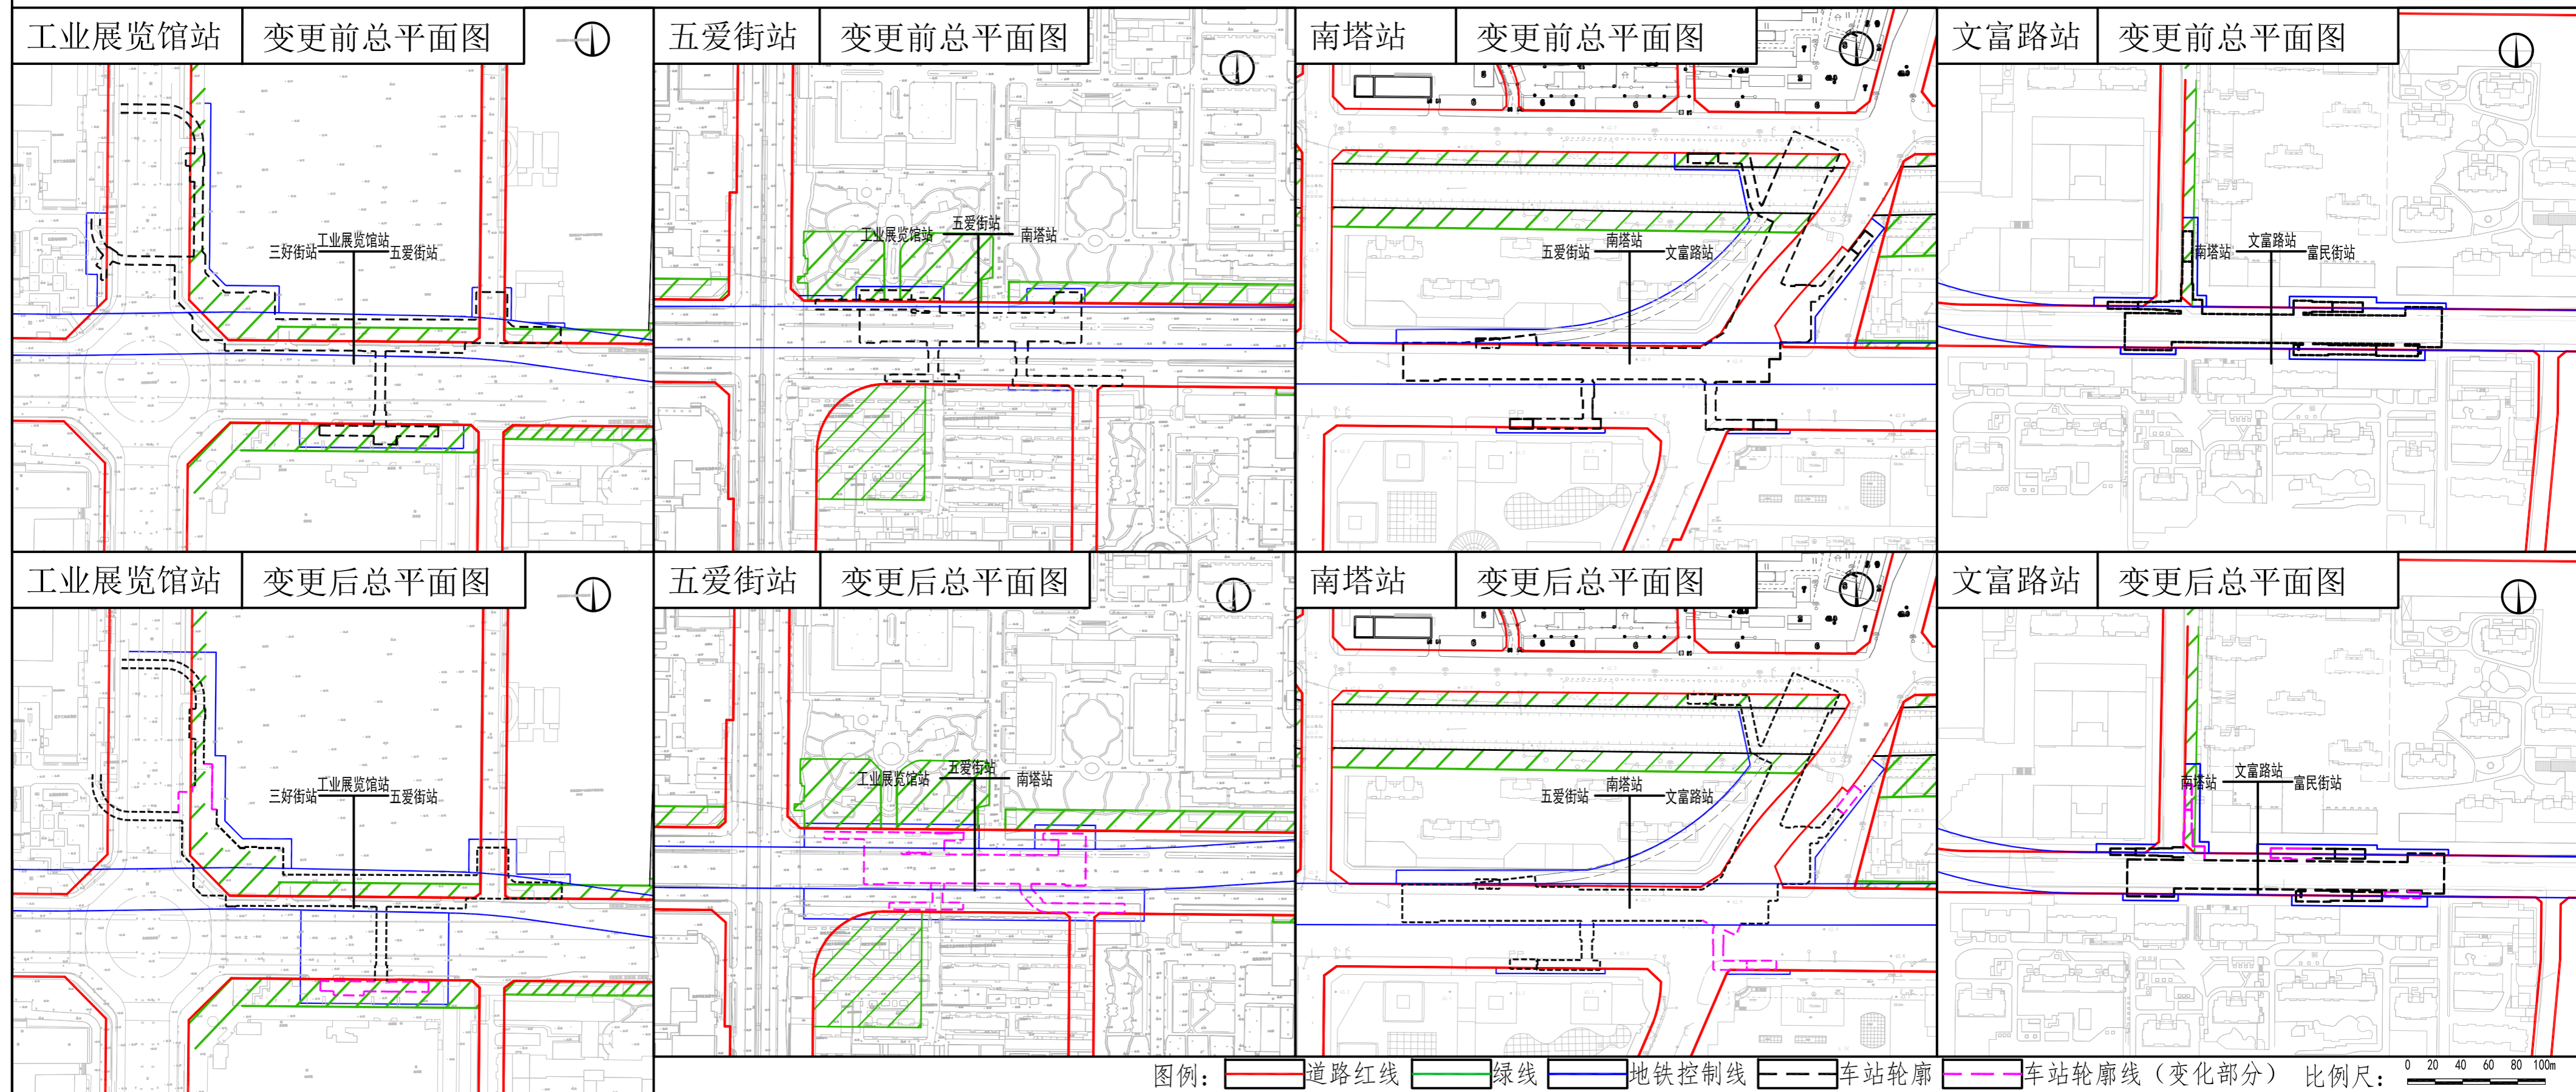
工业展览馆站 变更前总平面图

三好街站 工业展览馆站 五爱街站

五爱街站 变更前总平面图

工业展览馆站 五爱街站 南塔站

南塔站 变更前总平面图

五爱街站 南塔站 文富路站

文富路站 变更前总平面图

南塔站 文富路站 富民街站

工业展览馆站 变更后总平面图

三好街站 工业展览馆站 五爱街站

五爱街站 变更后总平面图

工业展览馆站 五爱街站 南塔站

南塔站 变更后总平面图

五爱街站 南塔站 文富路站

文富路站 变更后总平面图

南塔站 文富路站 富民街站

图例： 道路红线 绿线 地铁控制线 车站轮廓 车站轮廓线（变化部分） 比例尺： 0 20 40 60 80 100m